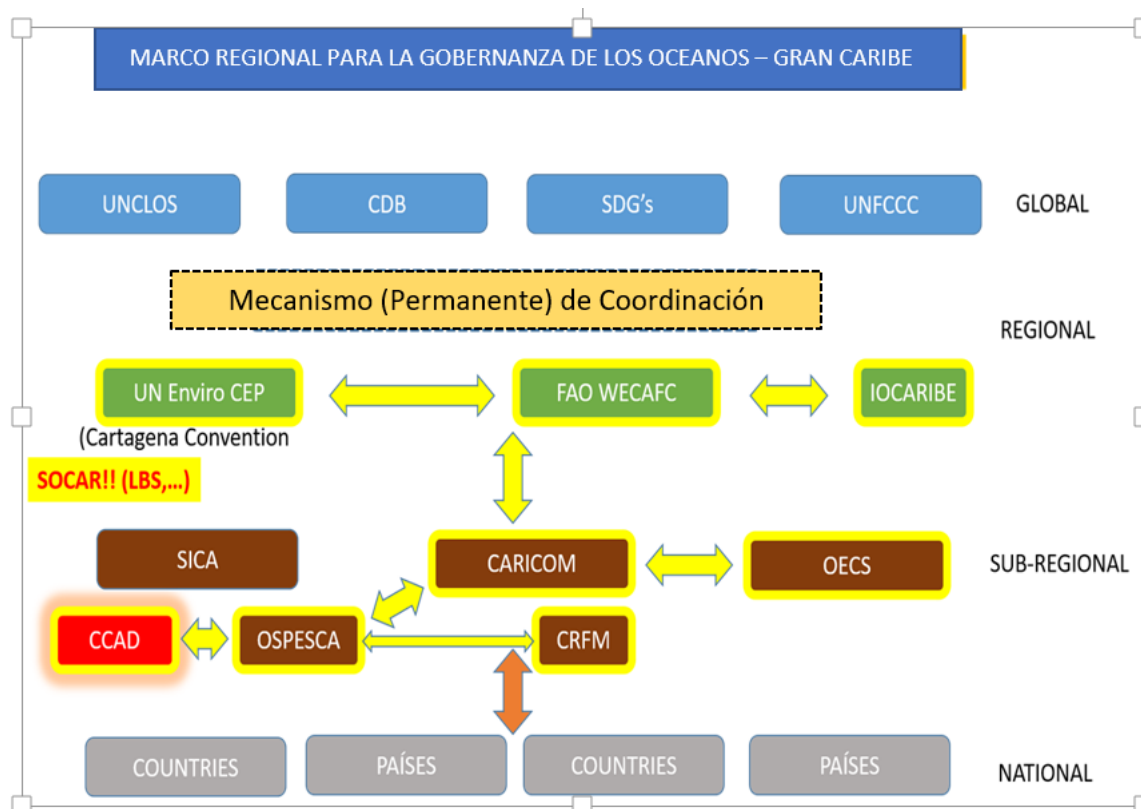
MARCO REGIONAL PARA LA GOBERNANZA DE LOS OCEANOS – GRAN CARIBE

UNCLOS

CDB

SDG's

UNFCCC

GLOBAL

Mecanismo (Permanente) de Coordinación

REGIONAL

UN Enviro CEP

FAO WECAFC

IOCARIBE

(Cartagena Convention

SOCAR!! (LBS,...)

SICA

CARICOM

OECS

SUB-REGIONAL

CCAD

OSPESCA

CRFM

COUNTRIES

PAÍSES

COUNTRIES

PAÍSES

NATIONAL